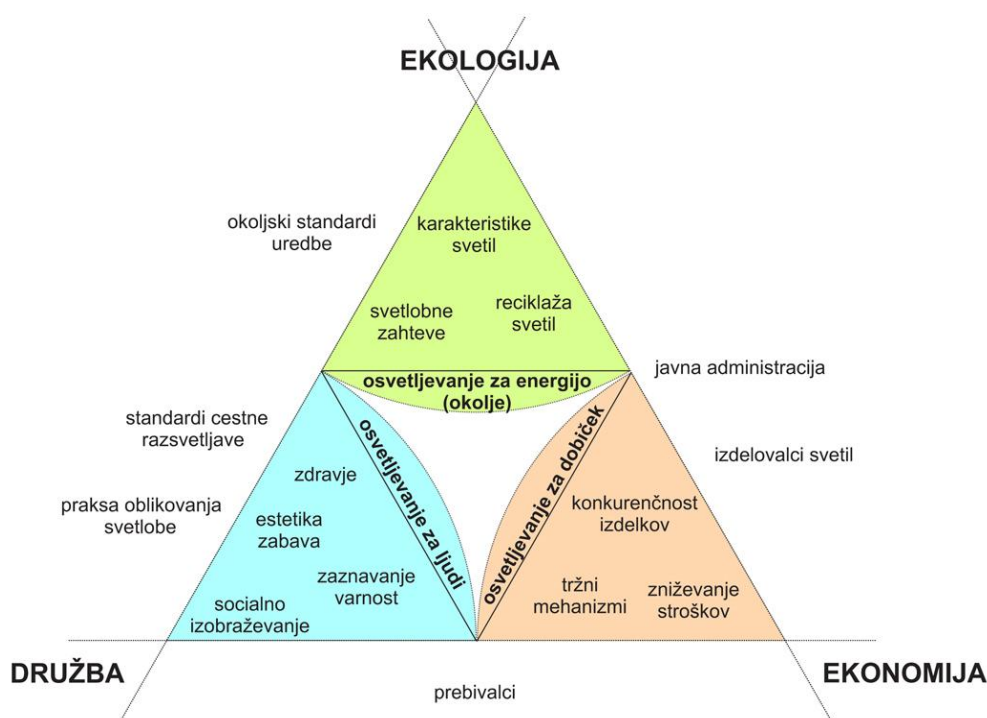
EKOLOGIJA

okoljski standardi
uredbe

karakteristike
svetil

svetlobne
zahteve

reciklaža
svetil

javna administracija

osvetljevanje za energijo
(okolje)

standardi cestne
razsvetljave

osvetljevanje za ljudi

osvetljevanje za dobiček

izdelovalci svetil

zdravje

praksa oblikovanja
svetlobe

estetika
zabava

konkurenčnost
izdelkov

zaznavanje
varnost

socialno
izobraževanje

tržni
mehanizmi

zniževanje
stroškov

DRUŽBA

EKONOMIJA

prebivalci